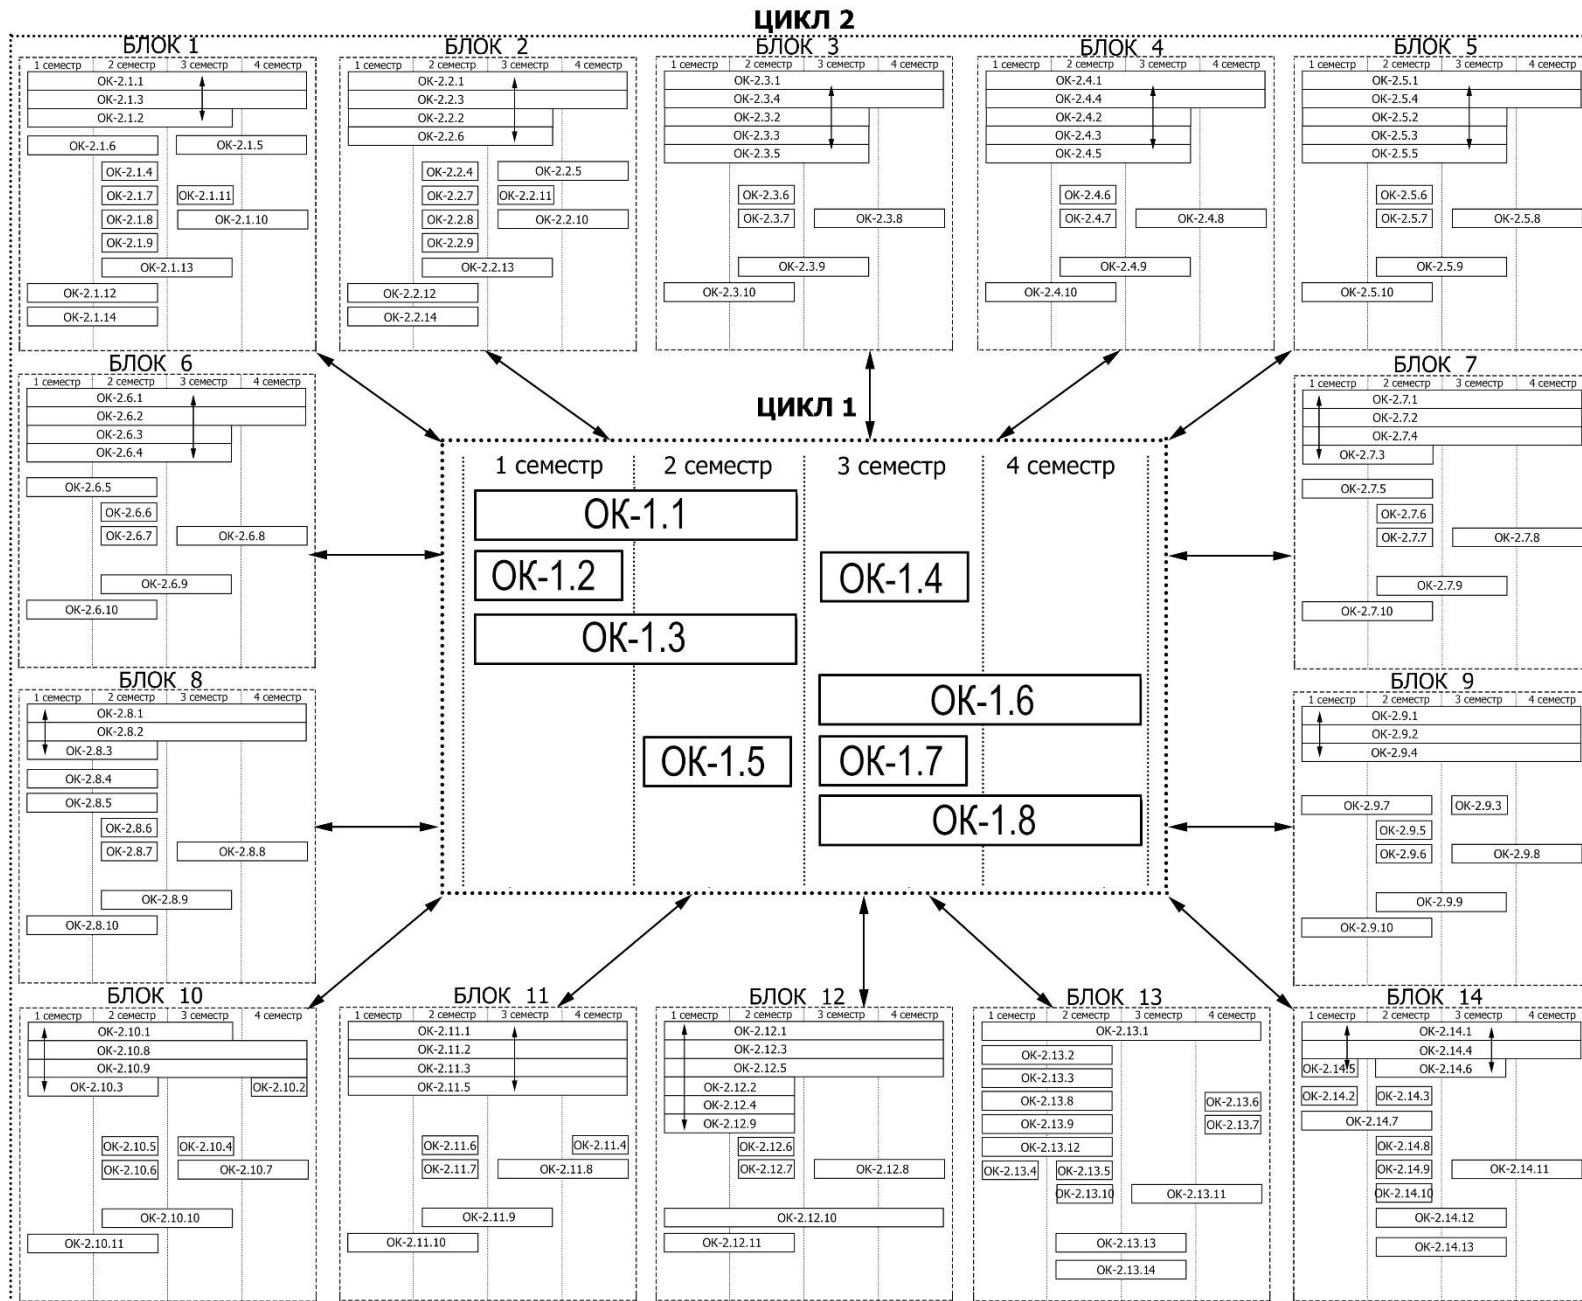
ЦИКЛ 2

БЛОК 1
1 семестр 2 семестр 3 семестр 4 семестр
ОК-2.1.1
ОК-2.1.3
ОК-2.1.2
ОК-2.1.6
ОК-2.1.5
ОК-2.1.4
ОК-2.1.7
ОК-2.1.11
ОК-2.1.8
ОК-2.1.10
ОК-2.1.9
ОК-2.1.13
ОК-2.1.12
ОК-2.1.14

БЛОК 2
1 семестр 2 семестр 3 семестр 4 семестр
ОК-2.2.1
ОК-2.2.3
ОК-2.2.2
ОК-2.2.6
ОК-2.2.4
ОК-2.2.5
ОК-2.2.7
ОК-2.2.11
ОК-2.2.8
ОК-2.2.10
ОК-2.2.9
ОК-2.2.13
ОК-2.2.12
ОК-2.2.14

БЛОК 3
1 семестр 2 семестр 3 семестр 4 семестр
ОК-2.3.1
ОК-2.3.4
ОК-2.3.2
ОК-2.3.3
ОК-2.3.5
ОК-2.3.6
ОК-2.3.7
ОК-2.3.8
ОК-2.3.9
ОК-2.3.10

БЛОК 4
1 семестр 2 семестр 3 семестр 4 семестр
ОК-2.4.1
ОК-2.4.4
ОК-2.4.2
ОК-2.4.3
ОК-2.4.5
ОК-2.4.6
ОК-2.4.7
ОК-2.4.8
ОК-2.4.9
ОК-2.4.10

БЛОК 5
1 семестр 2 семестр 3 семестр 4 семестр
ОК-2.5.1
ОК-2.5.4
ОК-2.5.2
ОК-2.5.3
ОК-2.5.5
ОК-2.5.6
ОК-2.5.7
ОК-2.5.8
ОК-2.5.9
ОК-2.5.10

БЛОК 6
1 семестр 2 семестр 3 семестр 4 семестр
ОК-2.6.1
ОК-2.6.2
ОК-2.6.3
ОК-2.6.4
ОК-2.6.5
ОК-2.6.6
ОК-2.6.7
ОК-2.6.8
ОК-2.6.9
ОК-2.6.10

ЦИКЛ 1
1 семестр 2 семестр 3 семестр 4 семестр
ОК-1.1
ОК-1.2
ОК-1.4
ОК-1.3
ОК-1.6
ОК-1.5
ОК-1.7
ОК-1.8

БЛОК 7
1 семестр 2 семестр 3 семестр 4 семестр
ОК-2.7.1
ОК-2.7.2
ОК-2.7.4
ОК-2.7.3
ОК-2.7.5
ОК-2.7.6
ОК-2.7.7
ОК-2.7.8
ОК-2.7.9
ОК-2.7.10

БЛОК 8
1 семестр 2 семестр 3 семестр 4 семестр
ОК-2.8.1
ОК-2.8.2
ОК-2.8.3
ОК-2.8.4
ОК-2.8.5
ОК-2.8.6
ОК-2.8.7
ОК-2.8.8
ОК-2.8.9
ОК-2.8.10

БЛОК 9
1 семестр 2 семестр 3 семестр 4 семестр
ОК-2.9.1
ОК-2.9.2
ОК-2.9.4
ОК-2.9.7
ОК-2.9.3
ОК-2.9.5
ОК-2.9.6
ОК-2.9.8
ОК-2.9.9
ОК-2.9.10

БЛОК 10
1 семестр 2 семестр 3 семестр 4 семестр
ОК-2.10.1
ОК-2.10.8
ОК-2.10.9
ОК-2.10.3
ОК-2.10.2
ОК-2.10.5
ОК-2.10.4
ОК-2.10.6
ОК-2.10.7
ОК-2.10.10
ОК-2.10.11

БЛОК 11
1 семестр 2 семестр 3 семестр 4 семестр
ОК-2.11.1
ОК-2.11.2
ОК-2.11.3
ОК-2.11.5
ОК-2.11.6
ОК-2.11.4
ОК-2.11.7
ОК-2.11.8
ОК-2.11.9
ОК-2.11.10

БЛОК 12
1 семестр 2 семестр 3 семестр 4 семестр
ОК-2.12.1
ОК-2.12.3
ОК-2.12.5
ОК-2.12.2
ОК-2.12.4
ОК-2.12.9
ОК-2.12.6
ОК-2.12.7
ОК-2.12.8
ОК-2.12.10
ОК-2.12.11

БЛОК 13
1 семестр 2 семестр 3 семестр 4 семестр
ОК-2.13.1
ОК-2.13.2
ОК-2.13.3
ОК-2.13.8
ОК-2.13.6
ОК-2.13.9
ОК-2.13.7
ОК-2.13.12
ОК-2.13.4
ОК-2.13.5
ОК-2.13.10
ОК-2.13.11
ОК-2.13.13
ОК-2.13.14

БЛОК 14
1 семестр 2 семестр 3 семестр 4 семестр
ОК-2.14.1
ОК-2.14.4
ОК-2.14.5
ОК-2.14.6
ОК-2.14.2
ОК-2.14.3
ОК-2.14.7
ОК-2.14.8
ОК-2.14.9
ОК-2.14.11
ОК-2.14.10
ОК-2.14.12
ОК-2.14.13